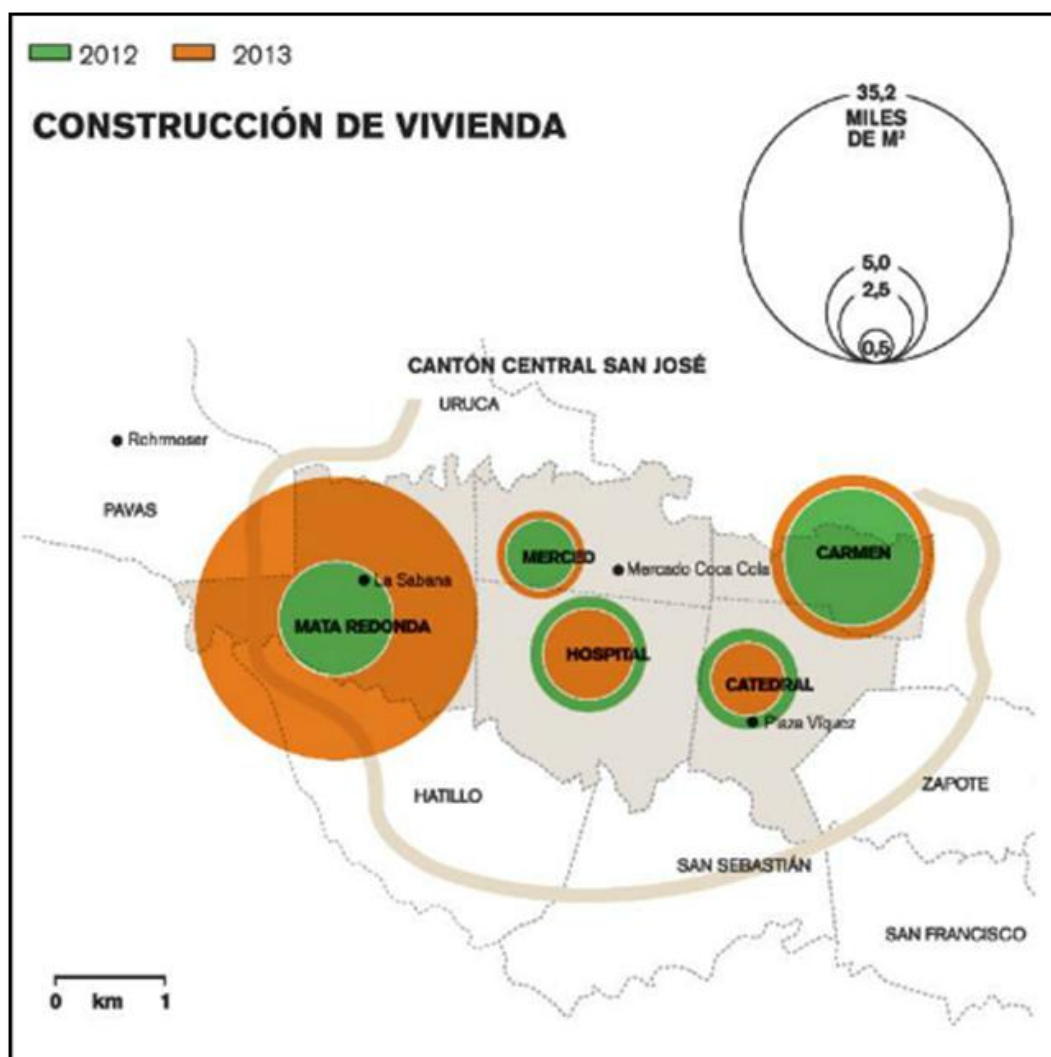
2012 2013

CONSTRUCCIÓN DE VIVIENDA

35,2 MILES DE M²

5,0

2,5

0,5

CANTÓN CENTRAL SAN JOSÉ

URUCA

Rohrmoser

PAVAS

MERCED

Mercado Coca Cola

CARMEN

La Sabana

MATA REDONDA

HOSPITAL

CATEDRAL

Plaza Víquez

HATILLO

ZAPOTE

SAN SEBASTIÁN

SAN FRANCISCO

0 km 1